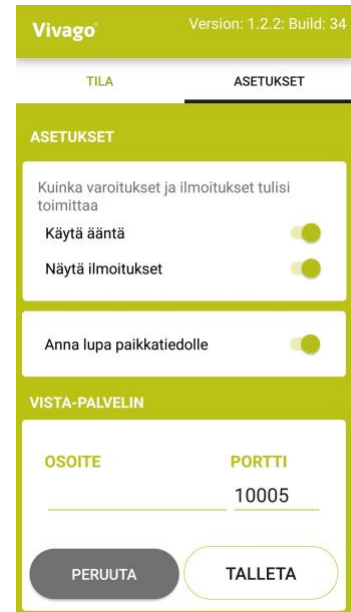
Vivago
Version: 1.2.2: Build: 34

TILA
ASETUKSET

ASETUKSET

Kuinka varoitukset ja ilmoitukset tulisi toimittaa
Käytä ääntä
Näytä ilmoitukset

Anna lupa paikkatiedolle

VISTA-PALVELIN

OSOITE
PORTTI
10005

PERUUTA
TALLETA